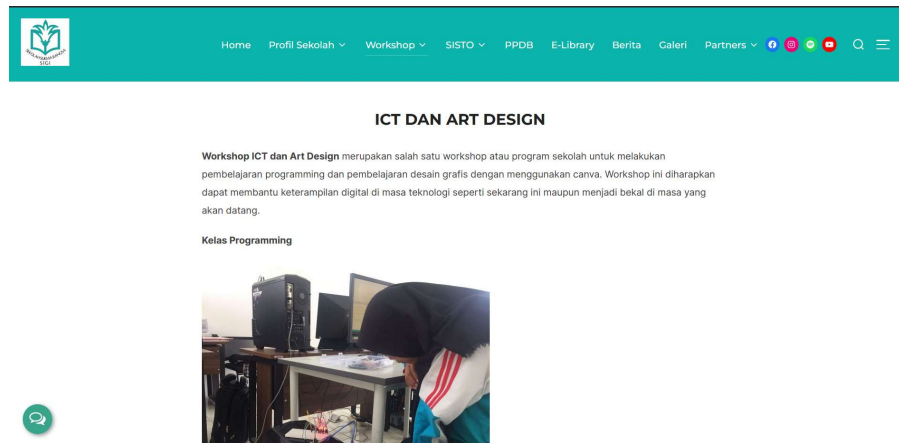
SEKOLAH ALAM SIGI

Home Profil Sekolah Workshop SISTO PPDB E-Library Berita Galeri Partners

ICT DAN ART DESIGN

**Workshop ICT dan Art Design** merupakan salah satu workshop atau program sekolah untuk melakukan pembelajaran programming dan pembelajaran desain grafis dengan menggunakan canva. Workshop ini diharapkan dapat membantu keterampilan digital di masa teknologi seperti sekarang ini maupun menjadi bekal di masa yang akan datang.

**Kelas Programming**